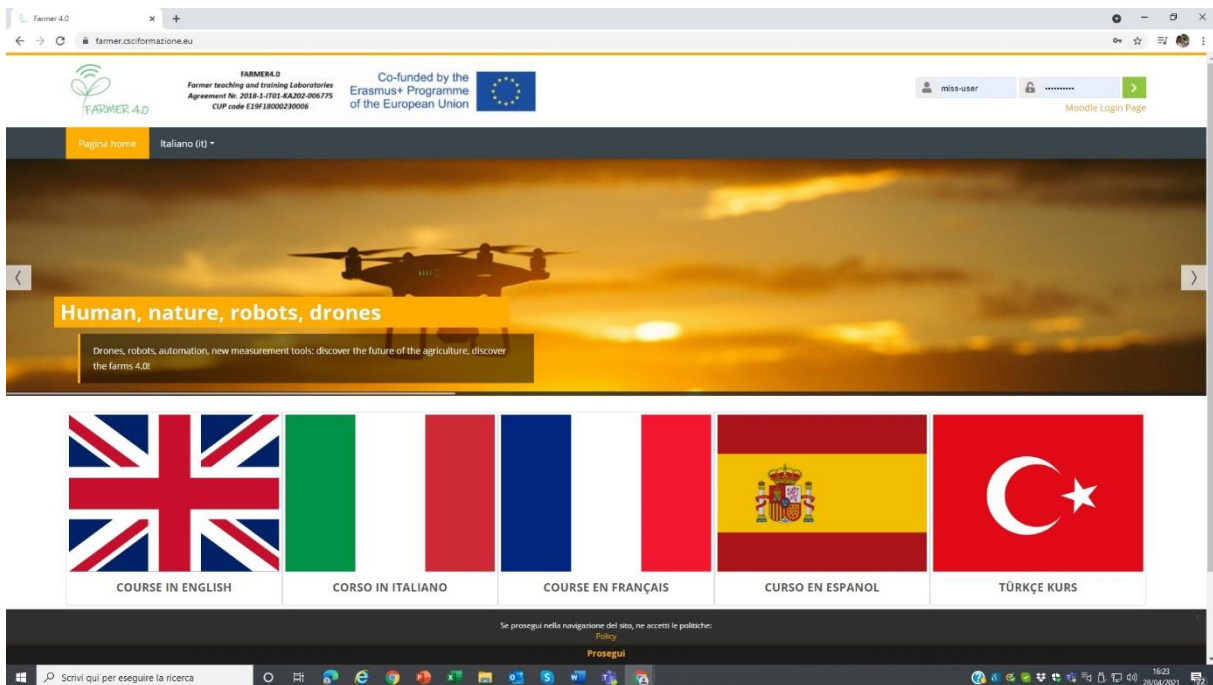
Farmer 4.0

farmer.csciformazione.eu

FARMER 4.0

FARMER4.0
Farmer teaching and training Laboratories
Agreement Nr. 2018-1-IT01-KA202-006775
CUP code E19F18000230006

Co-funded by the Erasmus+ Programme of the European Union

miss-user

Moodle Login Page

Pagina home   Italiano (it)

Human, nature, robots, drones

Drones, robots, automation, new measurement tools: discover the future of the agriculture, discover the farms 4.0!

COURSE IN ENGLISH

CORSO IN ITALIANO

COURSE EN FRANÇAIS

CURSO EN ESPANOL

TÜRKÇE KURS

Se prosegui nella navigazione del sito, ne accetti le politiche:
Policy

Prosegui

Scrivi qui per eseguire la ricerca

16:23
28/04/2021